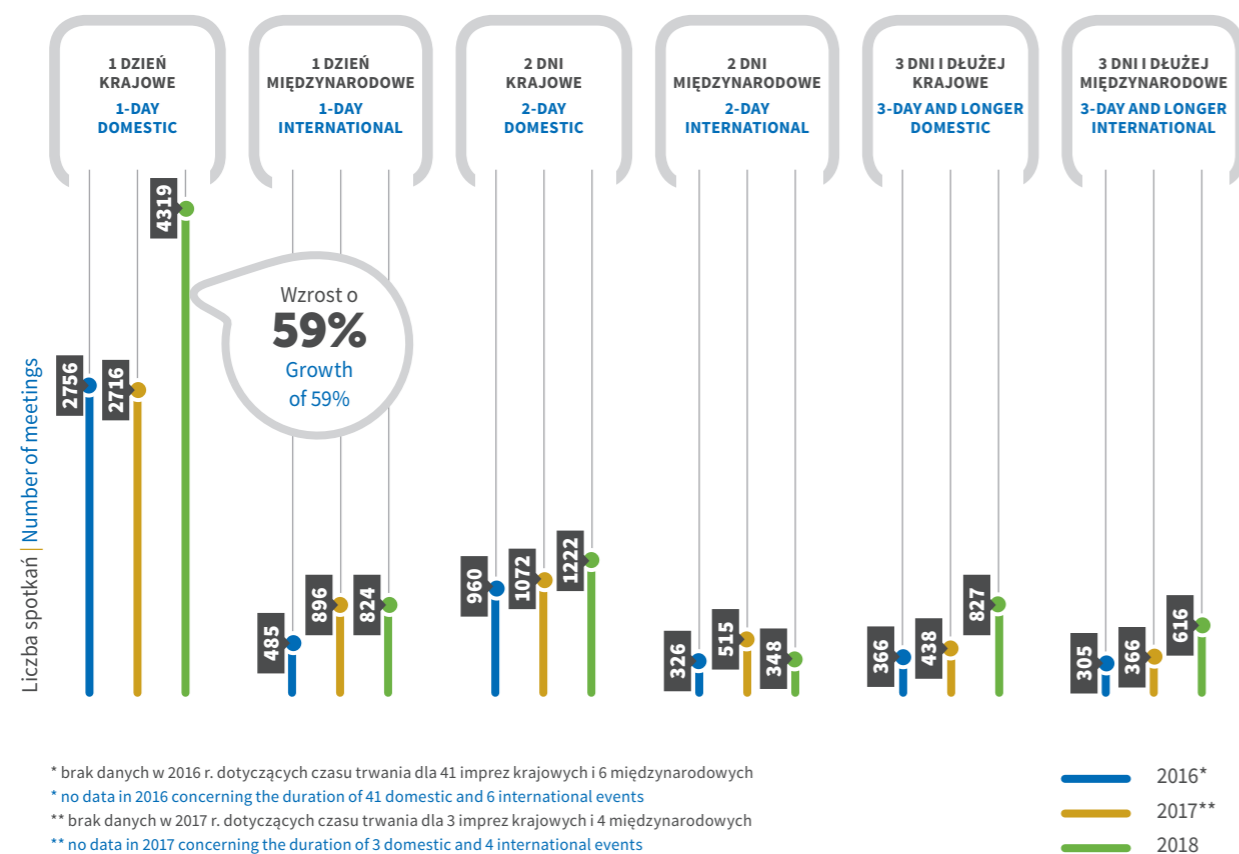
1 DZIEŃ KRAJOWE
1-DAY DOMESTIC

1 DZIEŃ MIĘDZYNARODOWE
1-DAY INTERNATIONAL

2 DNI KRAJOWE
2-DAY DOMESTIC

2 DNI MIĘDZYNARODOWE
2-DAY INTERNATIONAL

3 DNI I DŁUŻEJ KRAJOWE
3-DAY AND LONGER DOMESTIC

3 DNI I DŁUŻEJ MIĘDZYNARODOWE
3-DAY AND LONGER INTERNATIONAL

Liczba spotkań | Number of meetings

2756
2716
4319

Wzrost o
59%
Growth of 59%

485
896
824

960
1072
1222

326
515
348

366
438
827

305
366
616

* brak danych w 2016 r. dotyczących czasu trwania dla 41 imprez krajowych i 6 międzynarodowych
* no data in 2016 concerning the duration of 41 domestic and 6 international events
** brak danych w 2017 r. dotyczących czasu trwania dla 3 imprez krajowych i 4 międzynarodowych
** no data in 2017 concerning the duration of 3 domestic and 4 international events

2016*
2017**
2018